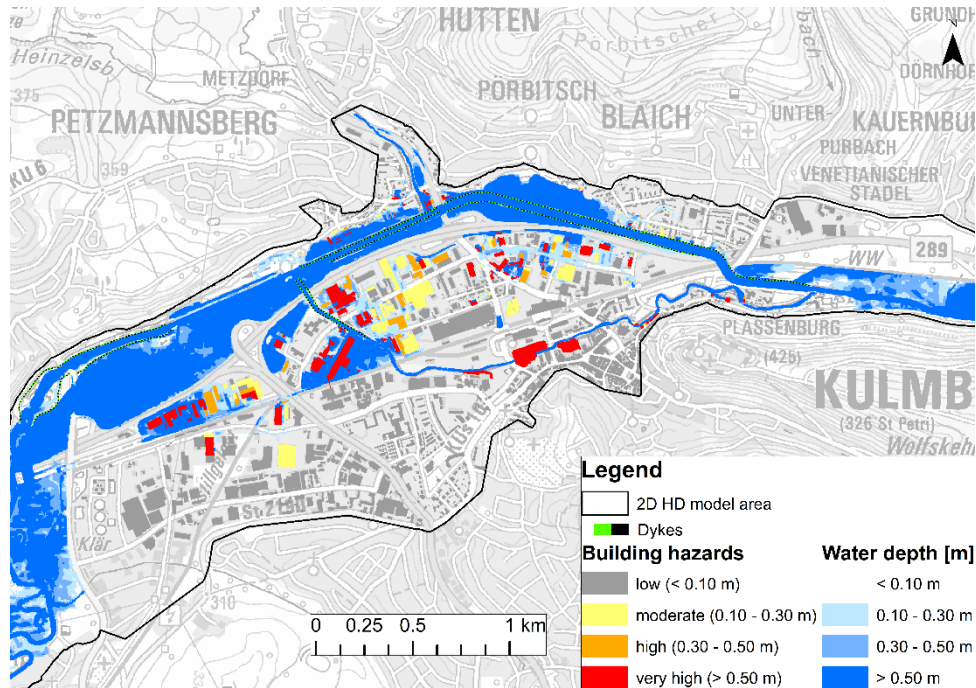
HUTTEN
GRUND
N
Pörbitscher
Heinzelsb
METZDORF
DÖRNHOF
375
PÖRBITSCH
BLAICH
UNTER
PETZMANNSBERG
KAUERNBU
PURBACH
KU 6
359
VENETIANISCHER STADEL
289
WW
PLASSENBURG
(425)
KULMB
(326 St Petri)
Wolfskeh
Kus 16
St 2190
Klär
310
0 0.25 0.5 1 km

Legend
2D HD model area
Dykes
Building hazards
low (< 0.10 m)
moderate (0.10 - 0.30 m)
high (0.30 - 0.50 m)
very high (> 0.50 m)
Water depth [m]
< 0.10 m
0.10 - 0.30 m
0.30 - 0.50 m
> 0.50 m